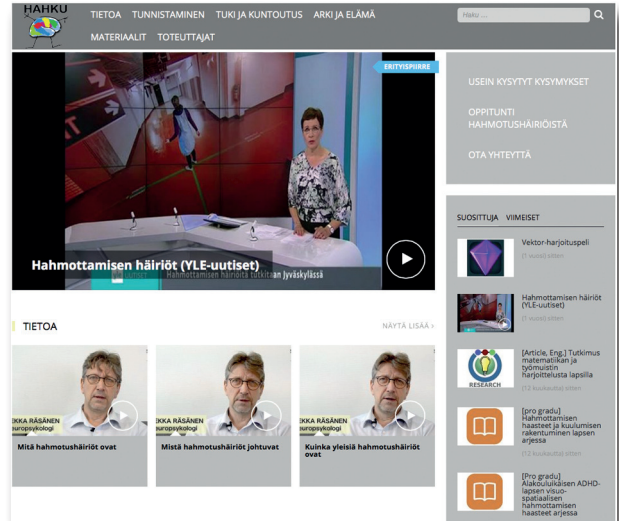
HAHKU

TIETOA TUNNISTAMINEN TUKI JA KUNTOUTUS ARKI JA ELÄMÄ MATERIAALIT TOTEUTTAJAT

Haku ...

ERITYISPIIRRE

Hahmottamisen häiriöt (YLE-uutiset)

Hahmottamisen häiriöitä tutkitaan Jyväskylässä

USEIN KYSYTYT KYSYMYKSET

OPPITUNTI HAHMOTUSHÄIRIÖISTÄ

OTA YHTEYTTÄ

SUOSITTUJA VIIMEISET

Vektor-harjoituspeli
[1 vuosi] sitten

Hahmottamisen häiriöt (YLE-uutiset)
[1 vuosi] sitten

RESEARCH

[Article, Eng.] Tutkimus matematiikan ja työmuistin harjoittelusta lapsilla
[12 kuukautta] sitten

[pro gradu] Hahmottamisen haasteet ja kuulumisen rakentuminen lapsen arjessa
[12 kuukautta] sitten

[pro gradu] Alakouluikäisen ADHD-lapsen visuo-spatiaalisen hahmottamisen haasteet arjessa

TIETOA

NÄYTÄ LISÄÄ ›

EKKA RÄSÄNEN
europsykologi

Mitä hahmotushäiriöt ovat

EKKA RÄSÄNEN
europsykologi

Mistä hahmotushäiriöt johtuvat

EKKA RÄSÄNEN
europsykologi

Kuinka yleisiä hahmotushäiriöt ovat